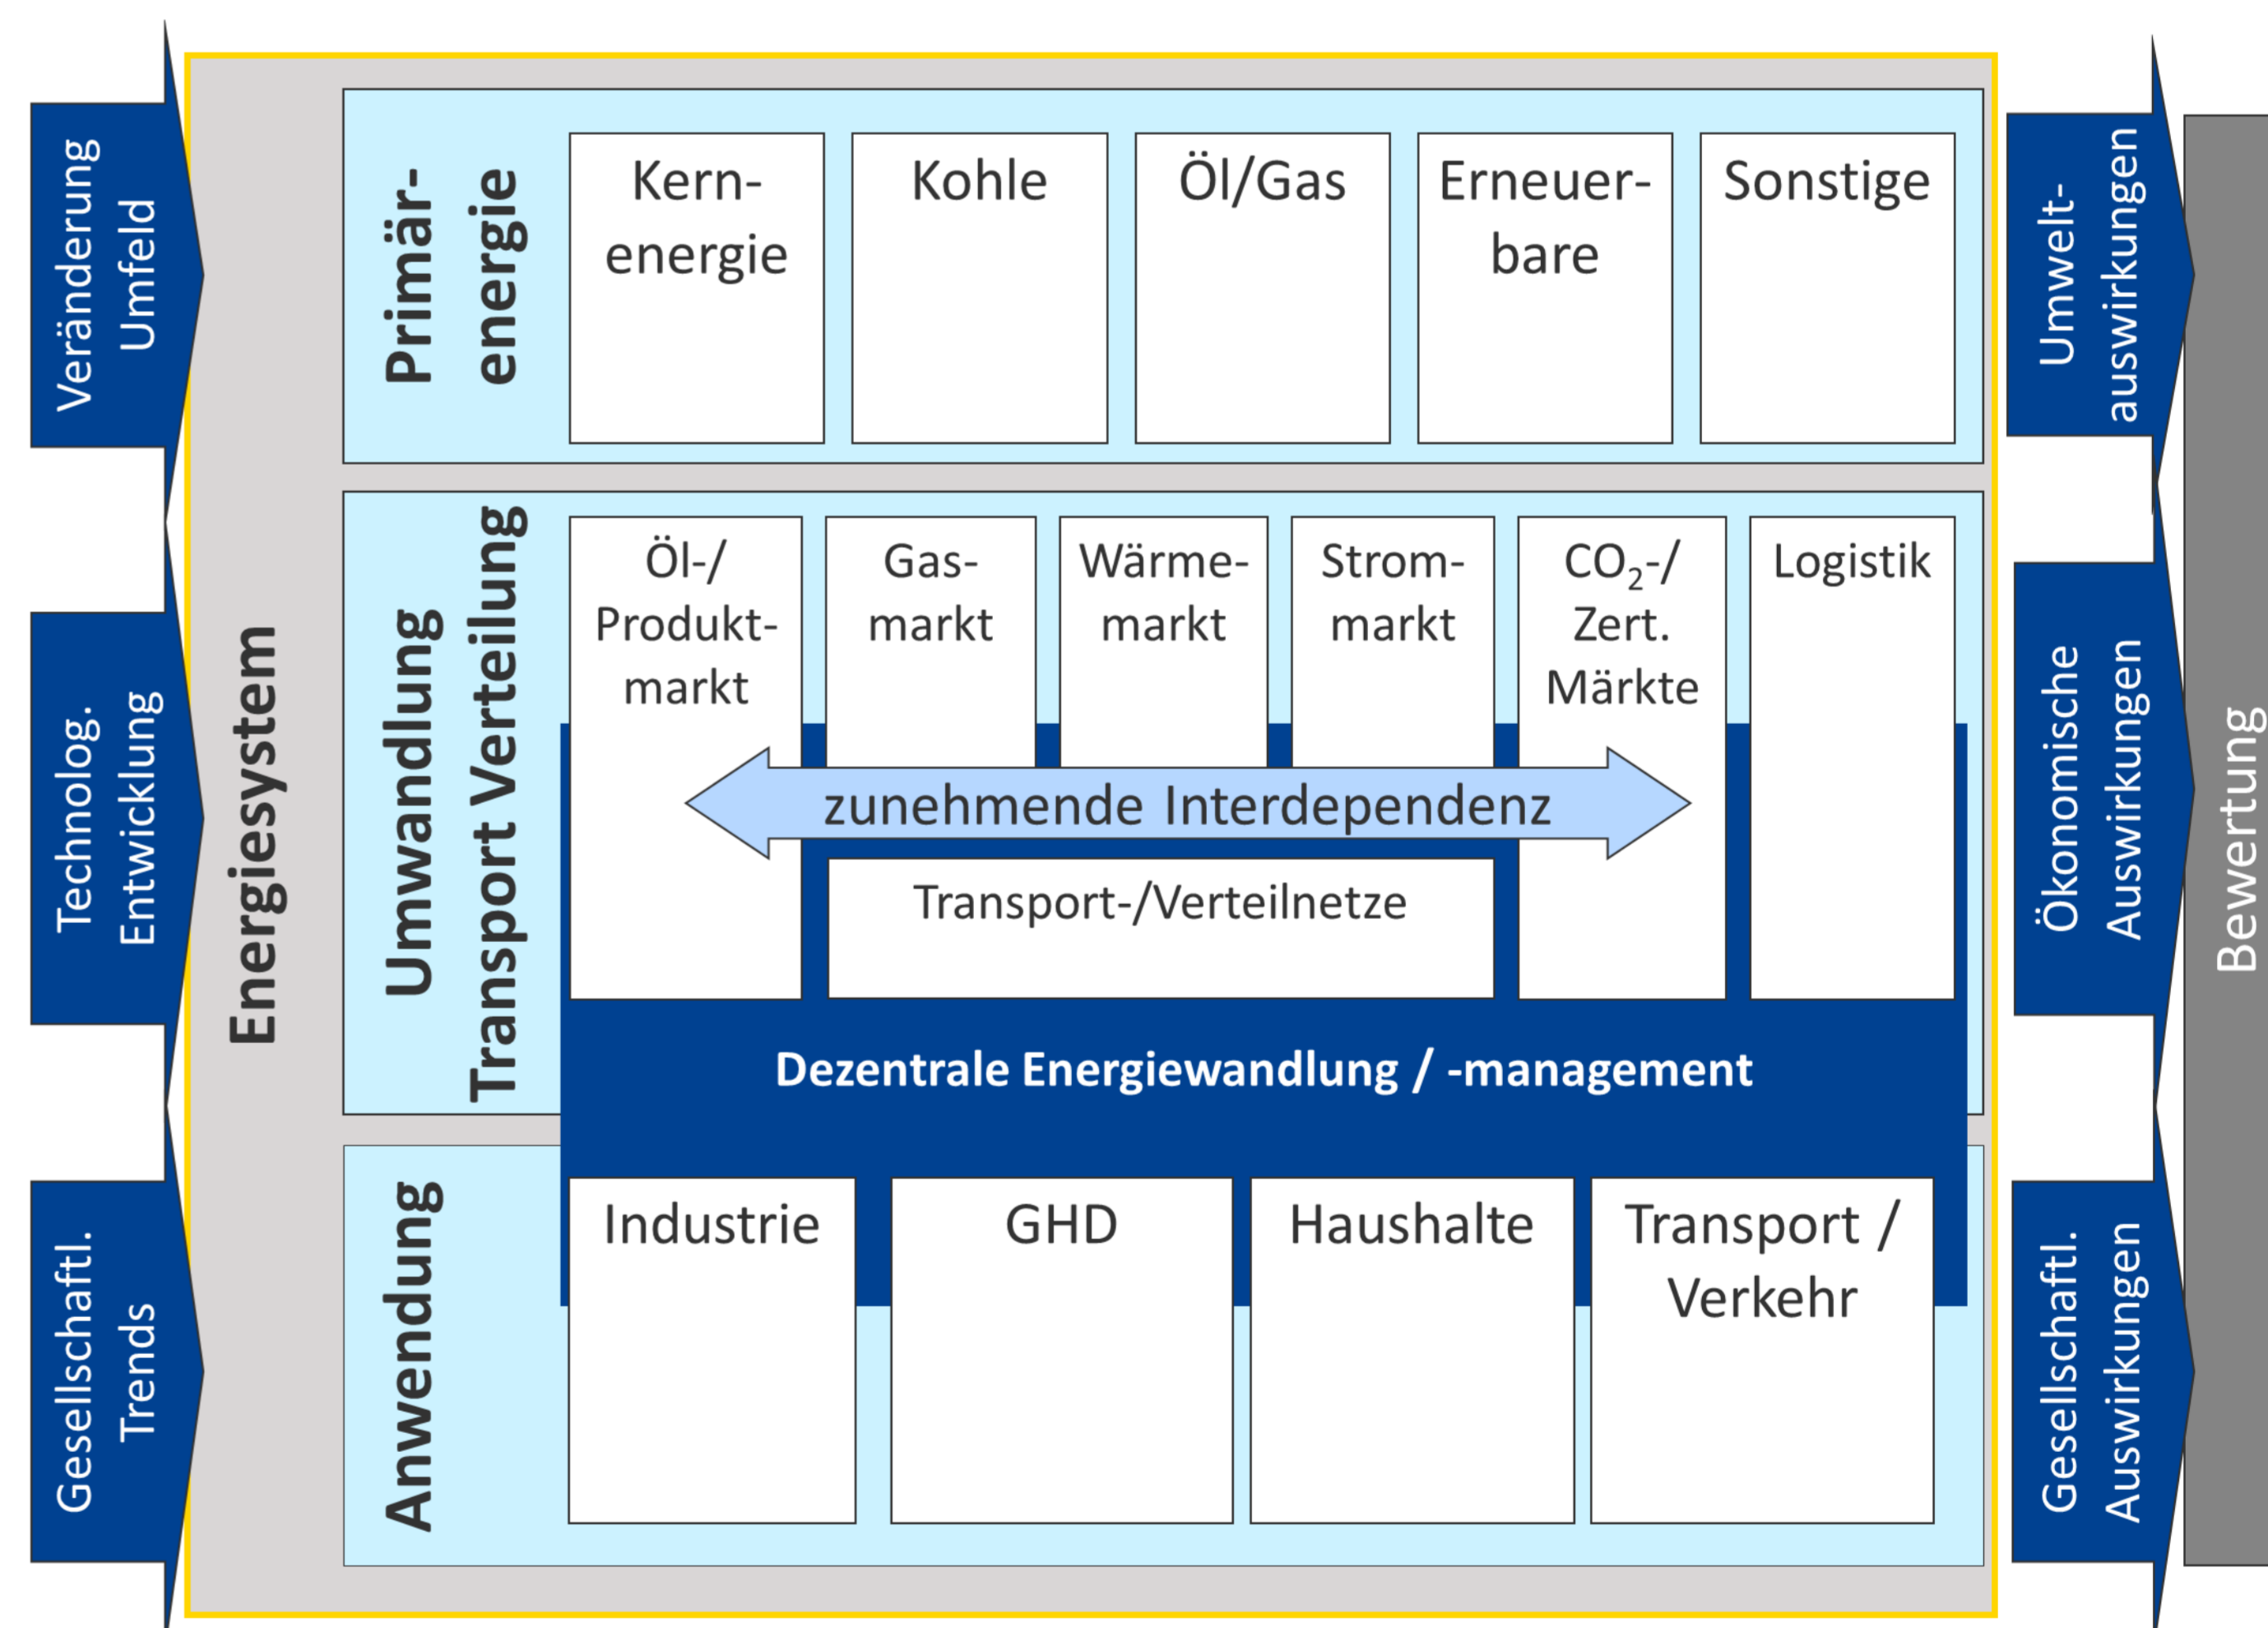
Veränderung Umfeld

Technolog. Entwicklung

Gesellschaftl. Trends

Energiesystem

Primär-energie

Kern-energie

Kohle

Öl/Gas

Erneuer-bare

Sonstige

Umwandlung Transport Verteilung

Öl-/ Produkt-markt

Gas-markt

Wärme-markt

Strom-markt

$CO_2$-/ Zert. Märkte

Logistik

zunehmende Interdependenz

Transport-/Verteilnetze

Dezentrale Energiewandlung / -management

Anwendung

Industrie

GHD

Haushalte

Transport / Verkehr

Umwelt-auswirkungen

Ökonomische Auswirkungen

Gesellschaftl. Auswirkungen

Bewertung